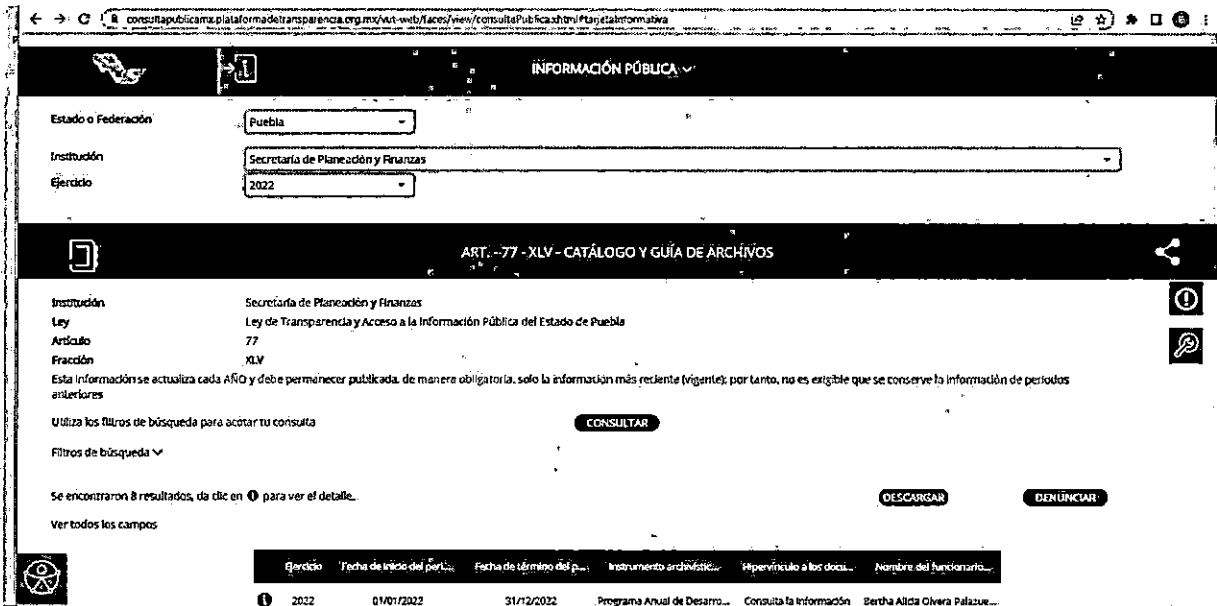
consultapublicamx.plataformadetransparencia.org.mx/vut-web/faces/view/consultaPublica.xhtml#tarjetaInformativa

INFORMACIÓN PÚBLICA

Estado o Federación
Puebla

Institución
Secretaría de Planeación y Finanzas

Ejercicio
2022

ART. - 77 - XLV - CATÁLOGO Y GUÍA DE ARCHIVOS

Institución Secretaría de Planeación y Finanzas
Ley Ley de Transparencia y Acceso a la Información Pública del Estado de Puebla
Artículo 77
Fracción XLV

Esta información se actualiza cada AÑO y debe permanecer publicada, de manera obligatoria, solo la información más reciente (vigente); por tanto, no es exigible que se conserve la información de periodos anteriores

Utiliza los filtros de búsqueda para acotar tu consulta CONSULTAR

Filtros de búsqueda

Se encontraron 8 resultados, da clic en para ver el detalle.

DESCARGAR DENUNCIAR

Ver todos los campos

| Ejercicio | Fecha de inicio del peri... | Fecha de término del p... | Instrumento archivístic... | Hipervínculo a los docu... | Nombre del funcionario... |
|---|---|---|---|---|---|
| 2022 | 01/01/2022 | 31/12/2022 | Programa Anual de Desarro... | Consulta la información | Bertha Alicia Olvera Palazue... |